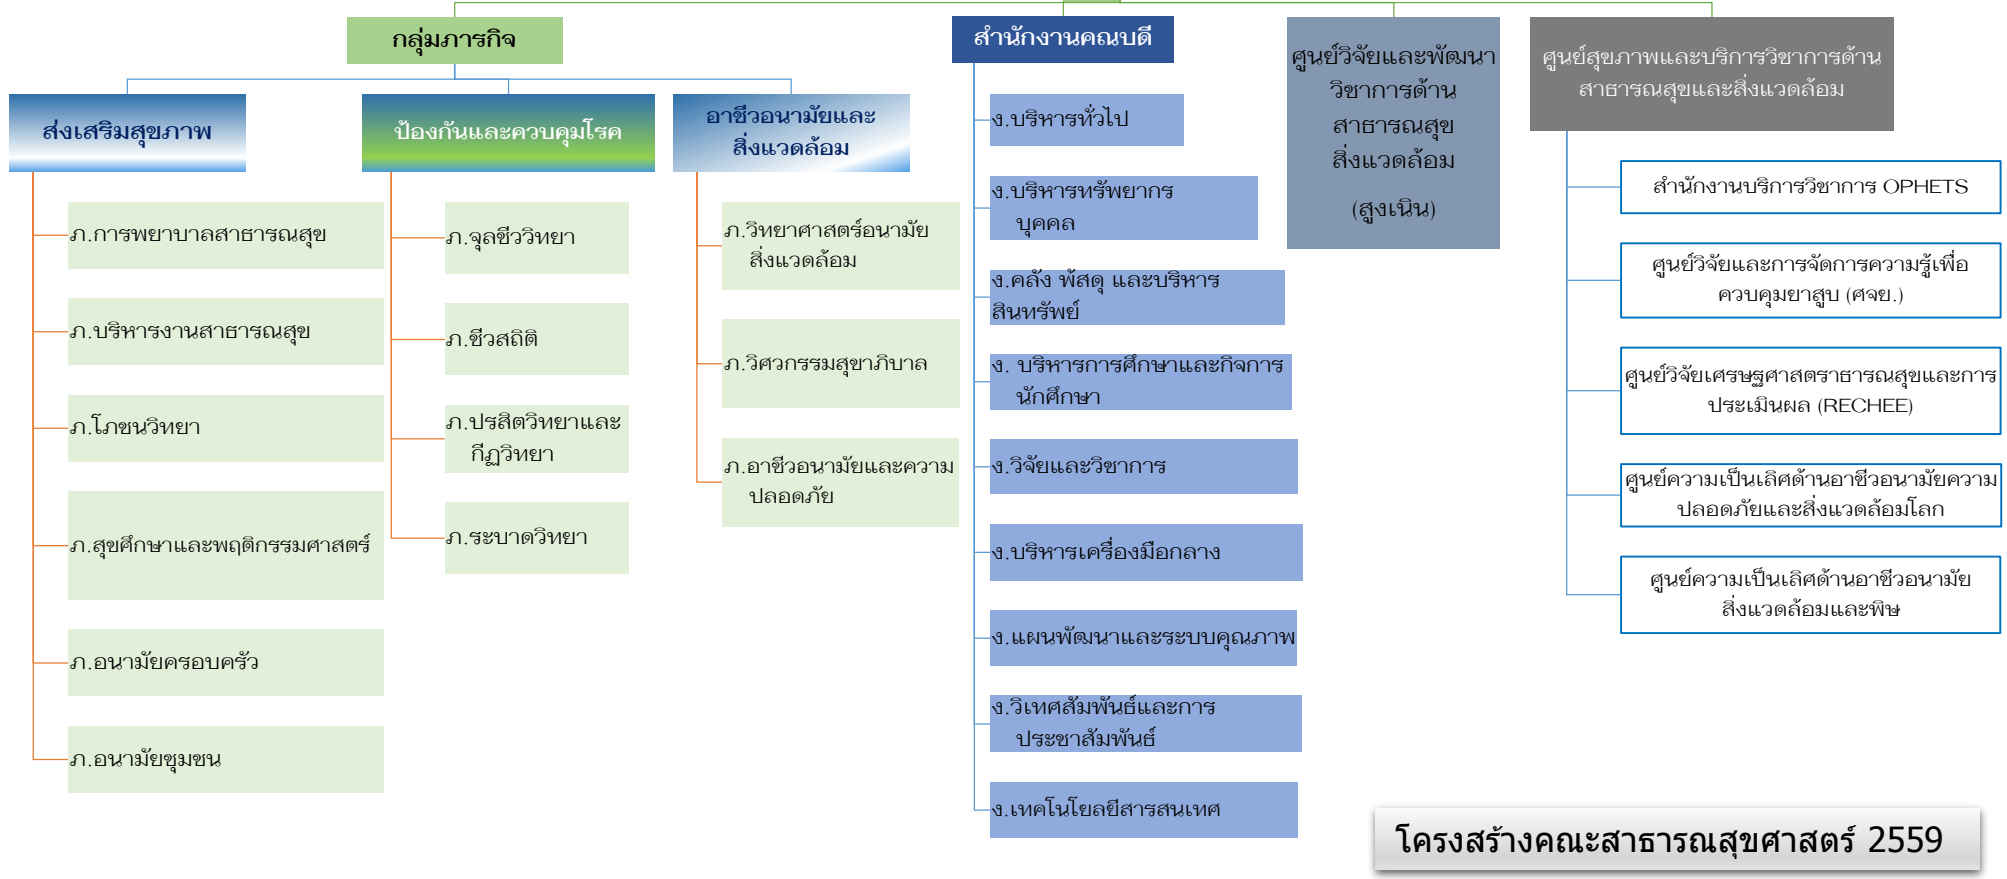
กลุ่มภารกิจ

ส่งเสริมสุขภาพ

ภ.การพยาบาลสาธารณสุข

ภ.บริหารงานสาธารณสุข

ภ.โภชนวิทยา

ภ.สุขศึกษาและพฤติกรรมศาสตร์

ภ.อนามัยครอบครัว

ภ.อนามัยชุมชน

ป้องกันและควบคุมโรค

ภ.จุลชีววิทยา

ภ.ชีวสถิติ

ภ.ปรสิตวิทยาและกีฏวิทยา

ภ.ระบาดวิทยา

อาชีวอนามัยและสิ่งแวดล้อม

ภ.วิทยาศาสตร์อนามัยสิ่งแวดล้อม

ภ.วิศวกรรมสุขาภิบาล

ภ.อาชีวอนามัยและความปลอดภัย

สำนักงานคณบดี

ง.บริหารทั่วไป

ง.บริหารทรัพยากรบุคคล

ง.คลัง พัสดุ และบริหารสินทรัพย์

ง. บริหารการศึกษาและกิจการนักศึกษา

ง.วิจัยและวิชาการ

ง.บริหารเครื่องมือกลาง

ง.แผนพัฒนาและระบบคุณภาพ

ง.วิเทศสัมพันธ์และการประชาสัมพันธ์

ง.เทคโนโลยีสารสนเทศ

ศูนย์วิจัยและพัฒนาวิชาการด้านสาธารณสุขสิ่งแวดล้อม

(สูงเนิน)

ศูนย์สุขภาพและบริการวิชาการด้านสาธารณสุขและสิ่งแวดล้อม

สำนักงานบริการวิชาการ OPHETS

ศูนย์วิจัยและการจัดการความรู้เพื่อควบคุมยาสูบ (ศจย.)

ศูนย์วิจัยเศรษฐศาสตราธารณสุขและการประเมินผล (RECHEE)

ศูนย์ความเป็นเลิศด้านอาชีวอนามัยความปลอดภัยและสิ่งแวดล้อมโลก

ศูนย์ความเป็นเลิศด้านอาชีวอนามัยสิ่งแวดล้อมและพิษ

โครงสร้างคณะสาธารณสุขศาสตร์ 2559